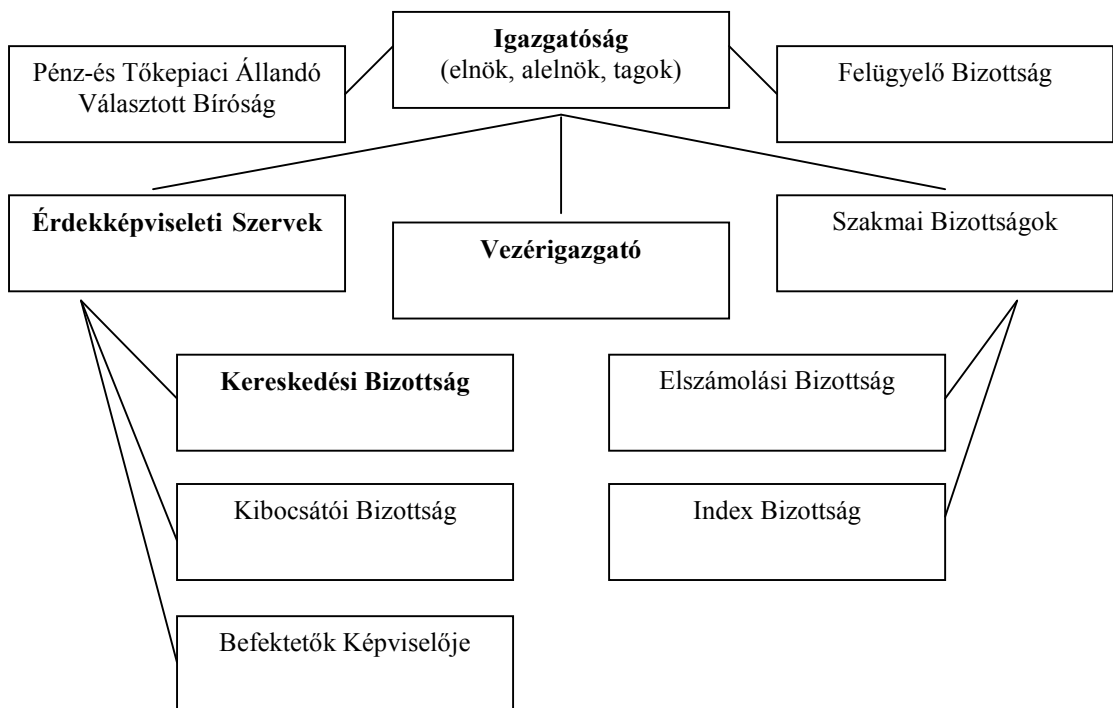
Igazgatóság
(elnök, alelnök, tagok)

Pénz-és Tőkepiaci Állandó Választott Bíróság

Felügyelő Bizottság

Érdekképviseleti Szervek

Vezérigazgató

Szakmai Bizottságok

Kereskedési Bizottság

Elszámolási Bizottság

Kibocsátói Bizottság

Index Bizottság

Befektetők Képviselője